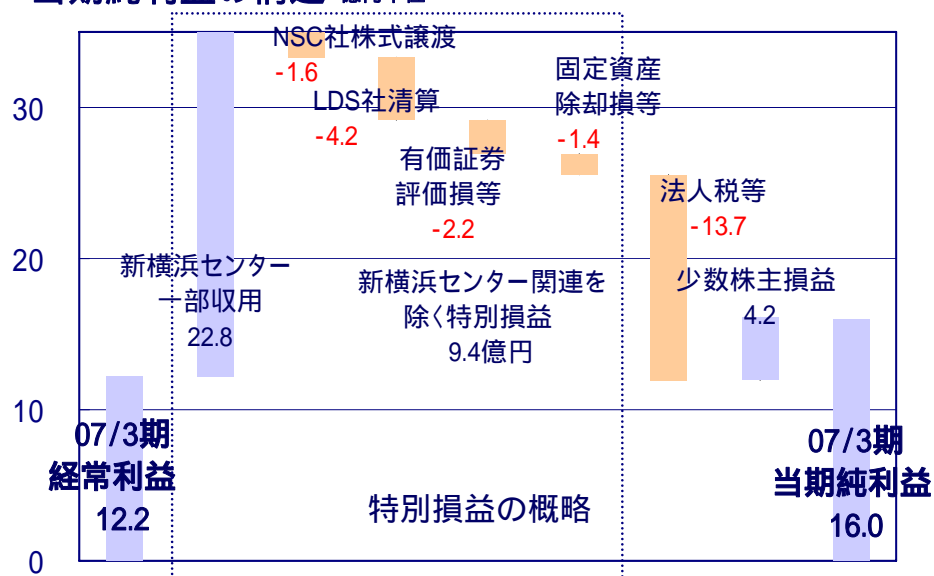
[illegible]

30

20

10

0

NSC社株式譲渡
-1.6

LDS社清算
-4.2

有価証券
評価損等
-2.2

固定資産
除却損等
-1.4

法人税等
-13.7

新横浜センター
一部収用
22.8

新横浜センター関連を
除く特別損益
9.4億円

少数株主損益
4.2

07/3期
経常利益
12.2

特別損益の概略

07/3期
当期純利益
16.0